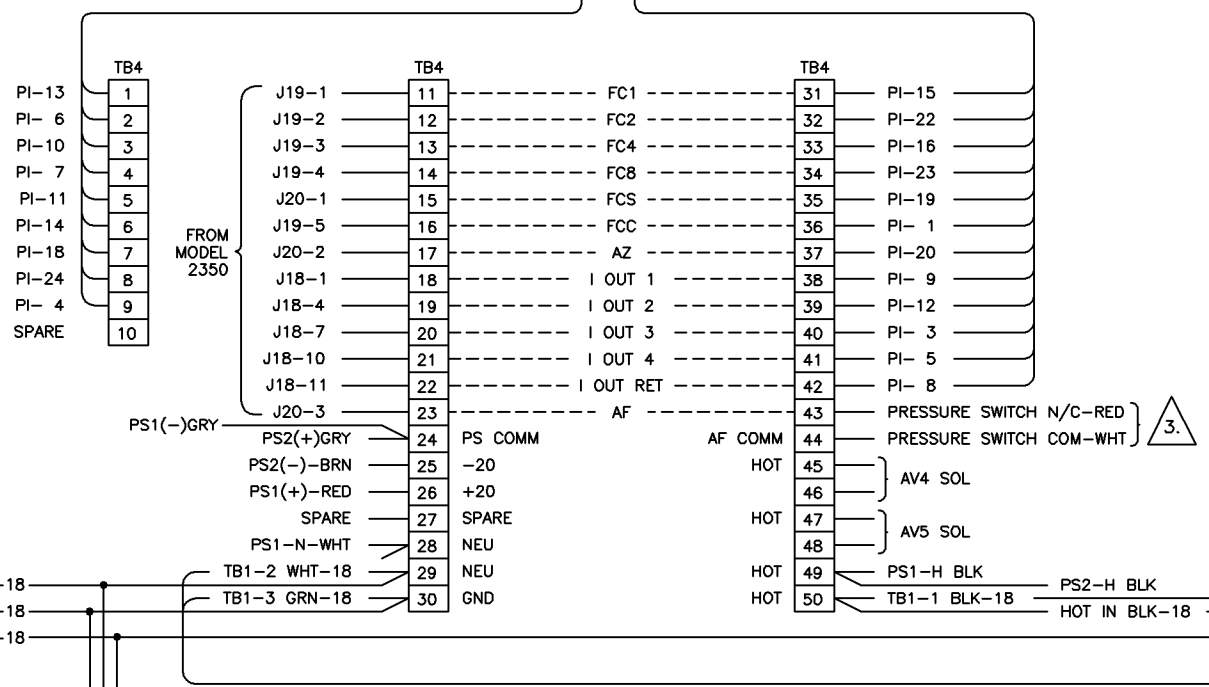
TB4

PI–13 1
PI– 6 2
PI–10 3
PI– 7 4
PI–11 5
PI–14 6
PI–18 7
PI–24 8
PI– 4 9
SPARE 10

TB4

FROM MODEL 2350

J19–1 11 FC1
J19–2 12 FC2
J19–3 13 FC4
J19–4 14 FC8
J20–1 15 FCS
J19–5 16 FCC
J20–2 17 AZ
J18–1 18 I OUT 1
J18–4 19 I OUT 2
J18–7 20 I OUT 3
J18–10 21 I OUT 4
J18–11 22 I OUT RET
J20–3 23 AF
PS1(–)GRY
PS2(+)GRY 24 PS COMM
PS2(–)–BRN 25 –20
PS1(+)–RED 26 +20
SPARE 27 SPARE
PS1–N–WHT 28 NEU
TB1–2 WHT–18 29 NEU
TB1–3 GRN–18 30 GND

TB4

31 PI–15
32 PI–22
33 PI–16
34 PI–23
35 PI–19
36 PI– 1
37 PI–20
38 PI– 9
39 PI–12
40 PI– 3
41 PI– 5
42 PI– 8
43 PRESSURE SWITCH N/C–RED
AF COMM 44 PRESSURE SWITCH COM–WHT
3.
HOT 45
46
AV4 SOL
HOT 47
48
AV5 SOL
HOT 49 PS1–H BLK
PS2–H BLK
HOT 50 TB1–1 BLK–18
HOT IN BLK–18

-18
-18
-18